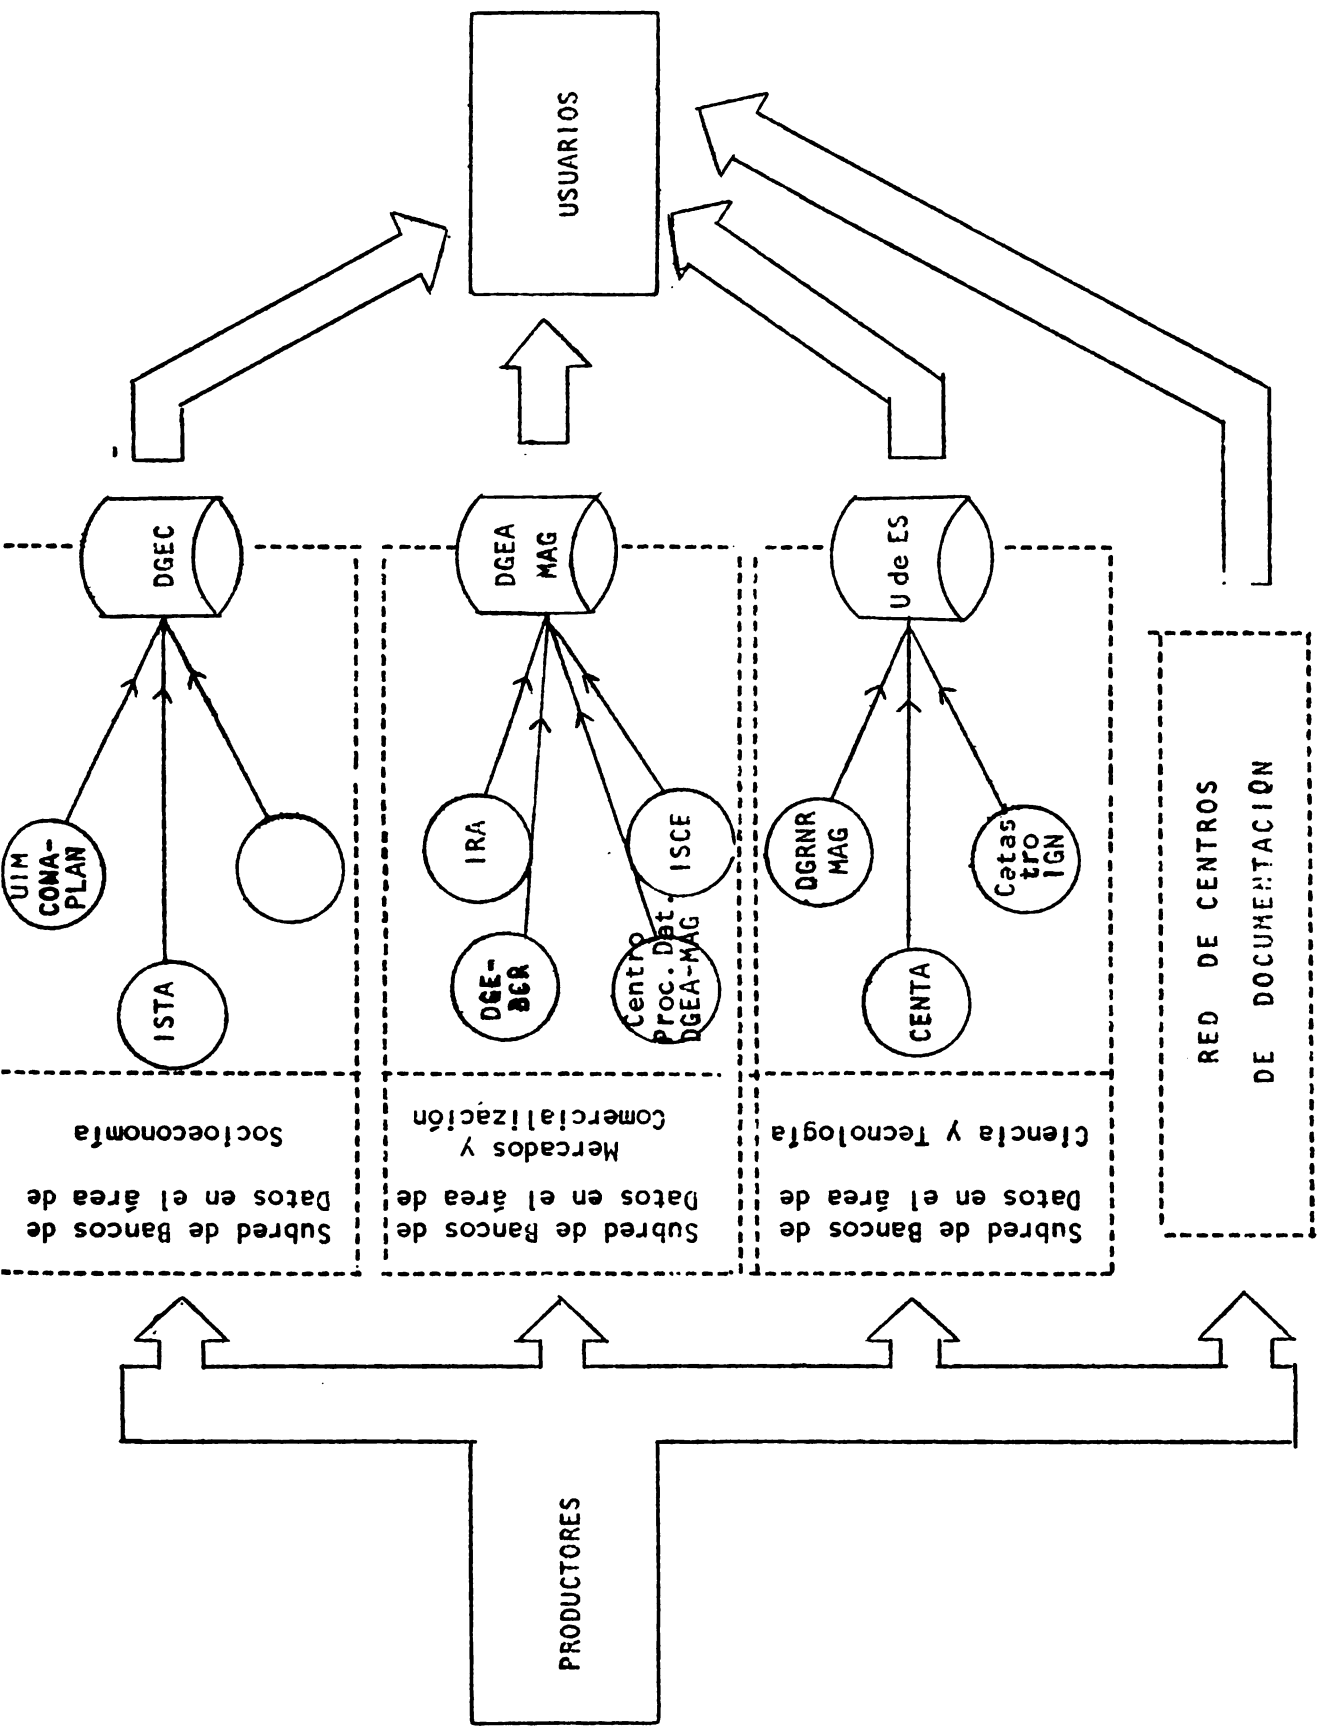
USUARIOS

DGEC

UIM CONA-PLAN

ISTA

Subred de Bancos de Datos en el área de Socioeconomía

DGEA MAG

IRA

DGE-BCR

Centro Proc. Dat. DGEA-MAG

ISCE

Subred de Bancos de Datos en el área de Mercados y Comercialización

U de ES

DGRNR MAG

CENTA

Catastro IGN

Subred de Bancos de Datos en el área de Ciencia y Tecnología

RED DE CENTROS DE DOCUMENTACION

PRODUCTORES